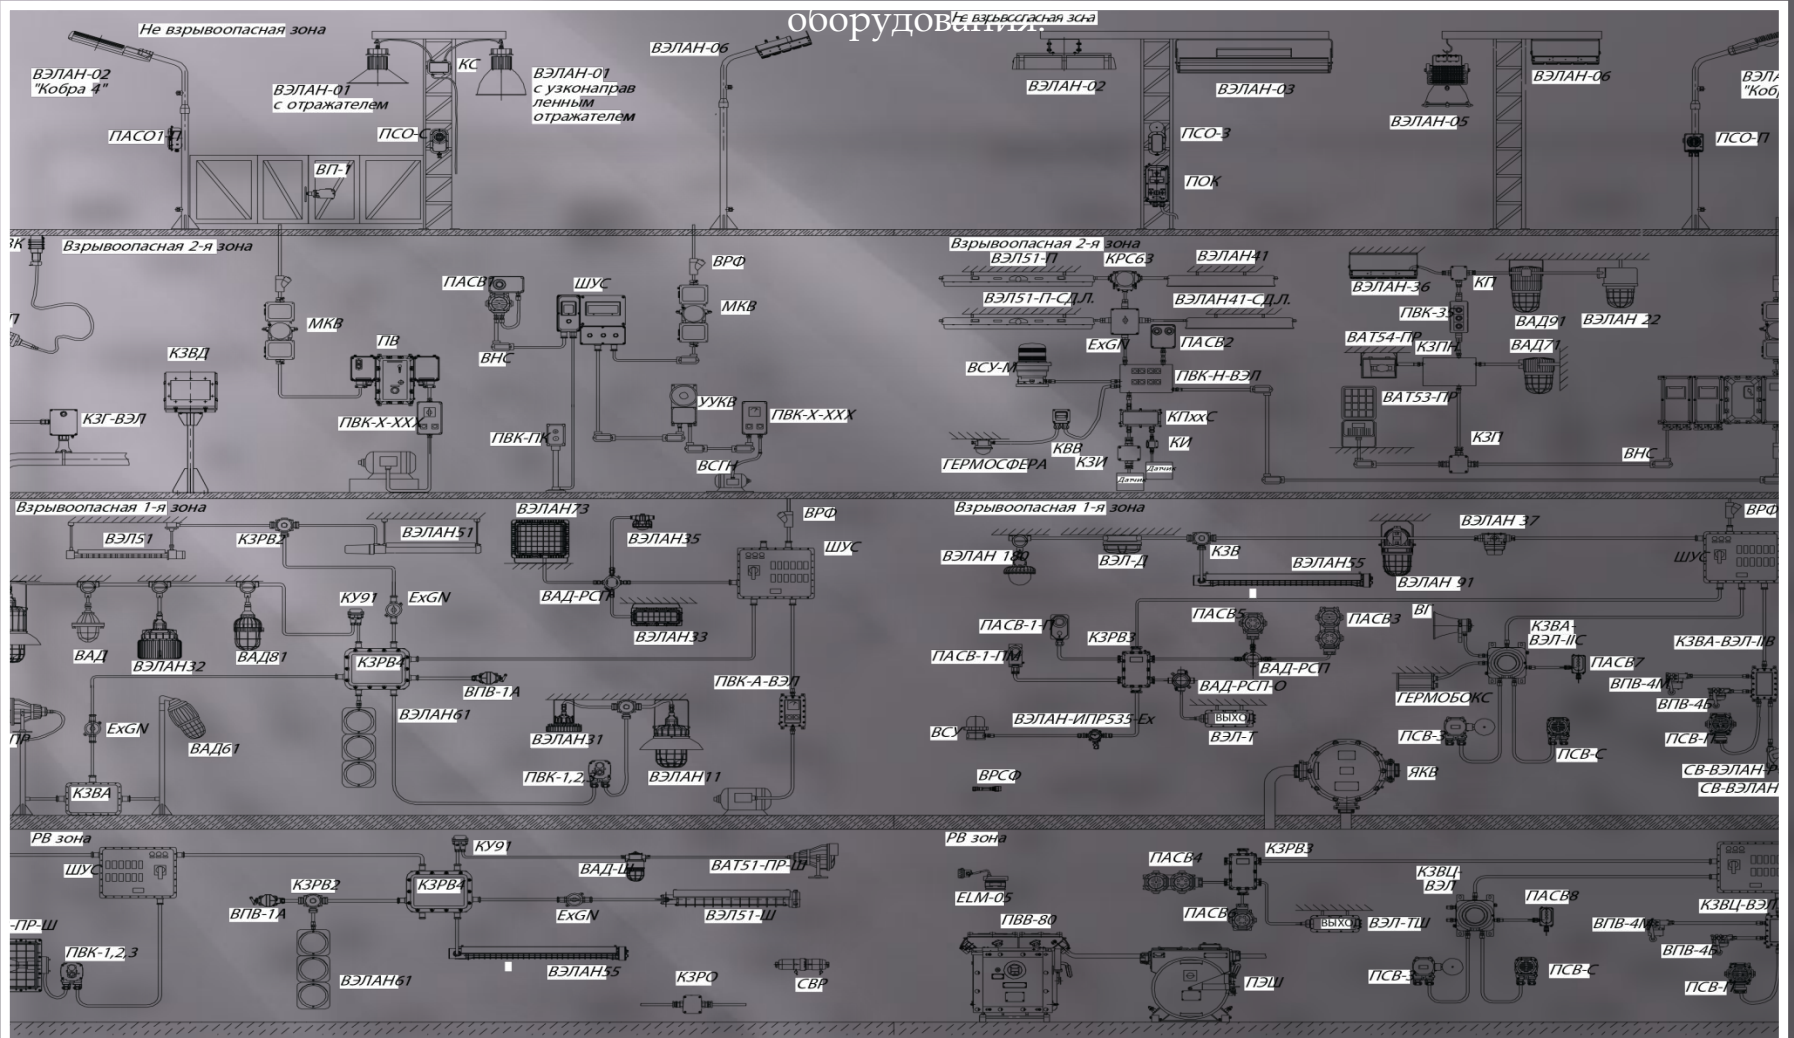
оборудования.

Не взрывоопасная зона
ВЭЛАН-02 "Кобра 4"
ПАСО1-П
ВЭЛАН-01 с отражателем
КС
ВЭЛАН-01 с узконаправленным отражателем
ПСО-С
ВП-1
ВЭЛАН-06

Не взрывоопасная зона
ВЭЛАН-02
ВЭЛАН-03
ПСО-3
ПОК
ВЭЛАН-05
ВЭЛАН-06
ВЭЛ "Кобр
ПСО-П

Взрывоопасная 2-я зона
МКВ
ПАСВ1
ШУС
ВРФ
МКВ
ПВ
КЗВД
ВНС
КЗГ-ВЭЛ
ПВК-Х-ХХХ
ПВК-ПК
УУКВ
ПВК-Х-ХХХ
ВСГН

Взрывоопасная 2-я зона
ВЭЛ51-П
КРС63
ВЭЛАН41
ВЭЛ51-П-СДЛ.
ВЭЛАН41-СДЛ.
ExGN
ПАСВ2
ВСУ-М
ПВК-Н-ВЭЛ
КПххС
КИ
КВВ
ГЕРМОСФЕРА
КЗИ
Датчик
Датчик
ВЭЛАН-36
КП
ПВК-35
ВАД91
ВЭЛАН 22
ВАТ54-ПР
КЗПН
ВАД71
ВАТ53-ПР
КЗП
ВНС

Взрывоопасная 1-я зона
ВЭЛ51
КЗРВ2
ВЭЛАН51
ВЭЛАН73
ВЭЛАН35
ВРФ
ШУС
КУ91
ExGN
ВАД-РСП
ВАД
ВЭЛАН32
ВАД81
ВЭЛАН33
КЗРВ4
ВПВ-1А
ПВК-А-ВЭЛ
ExGN
ВЭЛАН61
ВАД61
ВЭЛАН31
ПВК-1,2
ВЭЛАН11
КЗВА

Взрывоопасная 1-я зона
ВЭЛАН 37
ВРФ
ВЭЛАН 189
ВЭЛ-Д
КЗВ
ВЭЛАН55
ВЭЛАН 91
ШУС
ПАСВ-1-П
ПАСВ5
ПАСВ3
ВГ
КЗВА-ВЭЛ-IIС
КЗВА-ВЭЛ-IIВ
КЗРВ3
ПАСВ-1-ПМ
ВАД-РСП
ПАСВ7
ВАД-РСП-О
ГЕРМОБОКС
ВПВ-4М
ВПВ-4Б
ВЫХОД
ВЭЛАН-ИПР535-Ех
ВЭЛ-Т
ВСУ
ПСВ-3
ПСВ-С
ПСВ-П
ВРСФ
ЯКВ
СВ-ВЭЛАН-Р
СВ-ВЭЛАН

РВ зона
ШУС
КУ91
ВАД-Ш
ВАТ51-ПР-Ш
КЗРВ2
КЗРВ4
ВПВ-1А
ExGN
ВЭЛ51-Ш
-ПР-Ш
ПВК-1,2,3
ВЭЛАН61
ВЭЛАН55
КЗРО
СВР

РВ зона
ПАСВ4
КЗРВ3
ELM-05
КЗВЦ ВЭЛ
ПАСВ8
ПАСВ
ВЫХОД
ВЭЛ-ТШ
ВПВ-4М
КЗВЦ-ВЭЛ
ПВВ-80
ВПВ-4Б
ПСВ-3
ПСВ-С
ПЭШ
ПСВ-П